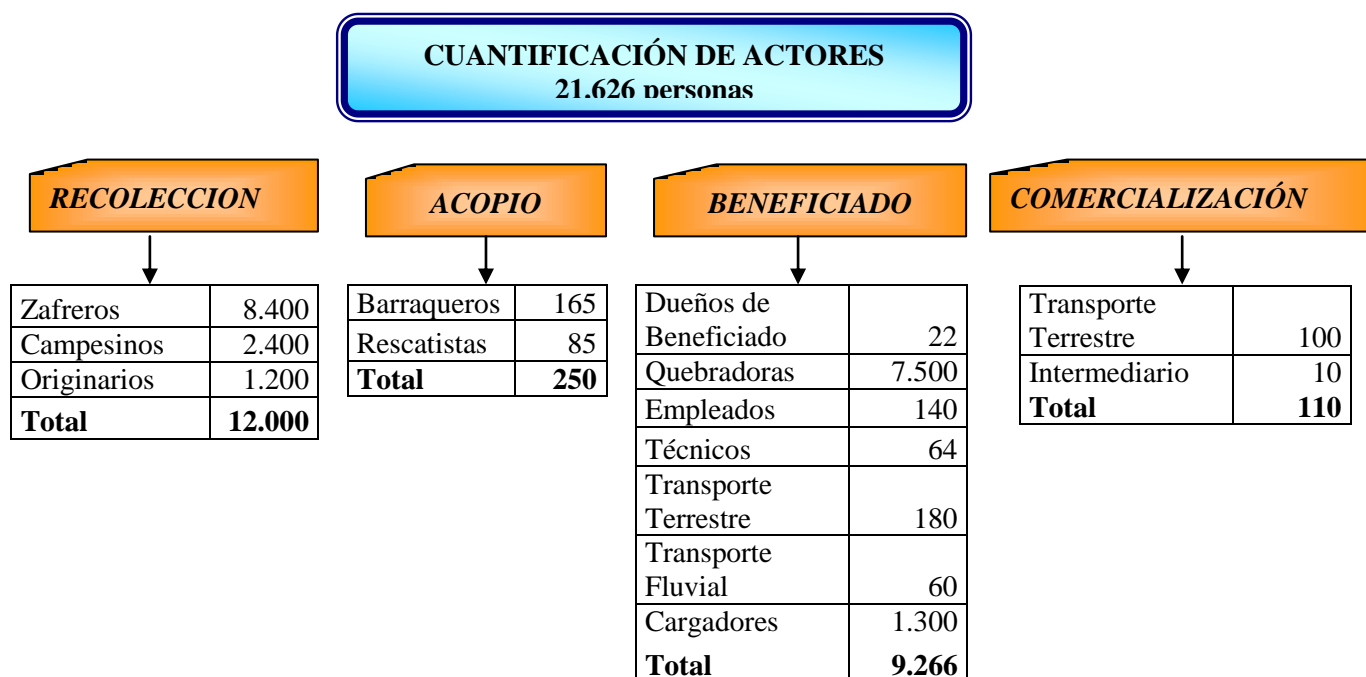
CUANTIFICACIÓN DE ACTORES
21.626 personas

RECOLECCION

| Zafreros | 8.400 |
|---|---|
| Campesinos | 2.400 |
| Originarios | 1.200 |
| **Total** | **12.000** |

ACOPIO

| Barraqueros | 165 |
|---|---|
| Rescatistas | 85 |
| **Total** | **250** |

BENEFICIADO

| Dueños de Beneficiado | 22 |
|---|---|
| Quebradoras | 7.500 |
| Empleados | 140 |
| Técnicos | 64 |
| Transporte Terrestre | 180 |
| Transporte Fluvial | 60 |
| Cargadores | 1.300 |
| **Total** | **9.266** |

COMERCIALIZACIÓN

| Transporte Terrestre | 100 |
|---|---|
| Intermediario | 10 |
| **Total** | **110** |